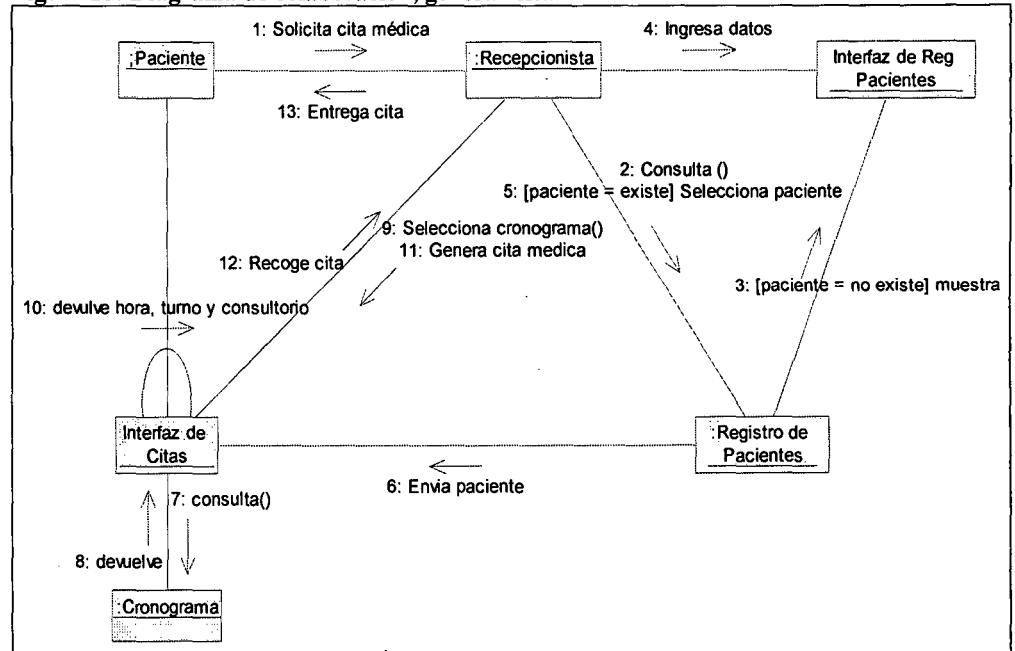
:Paciente

1: Solicita cita médica

:Recepcionista

4: Ingresa datos

Interfaz de Reg Pacientes

13: Entrega cita

2: Consulta ()
5: [paciente = existe] Selecciona paciente

9: Selecciona cronograma()
11: Genera cita medica

12: Recoge cita

3: [paciente = no existe] muestra

10: devulve hora, turno y consultorio

Interfaz de Citas

:Registro de Pacientes

6: Envia paciente

7: consulta()

8: devuelve

:Cronograma